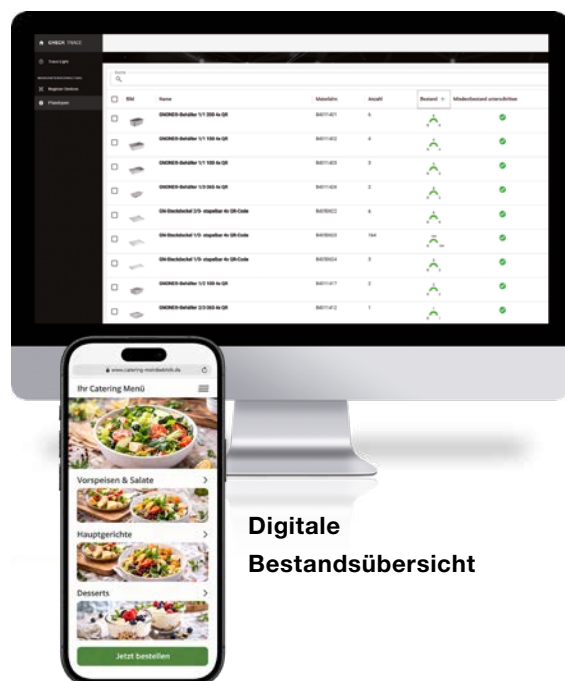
CHECK TRACE

Trace Light

Register Devices

Positionen

Suche

| | Bild | Name | Materialnr. | Anzahl | Bestand | Mindestbestand unterschritten |
|---|---|---|---|---|---|---|
| | | GN0NEX-Behälter 1/1 200 4x QR | B4011401 | 5 | | |
| | | GN0NEX-Behälter 1/1 150 4x QR | B4011402 | 4 | | |
| | | GN0NEX-Behälter 1/1 100 4x QR | B4011403 | 3 | | |
| | | GN0NEX-Behälter 1/3 065 4x QR | B4011404 | 2 | | |
| | | GN-Deckdeckel 2/3- stapelbar 4x QR-Code | B4050422 | 6 | | |
| | | GN-Deckdeckel 1/2- stapelbar 4x QR-Code | B4050423 | 164 | | |
| | | GN-Deckdeckel 1/3- stapelbar 4x QR-Code | B4050424 | 3 | | |
| | | GN0NEX-Behälter 1/2 100 4x QR | B4011417 | 2 | | |
| | | GN0NEX-Behälter 2/3 065 4x QR | B4011412 | 1 | | |

www.catering-mondialmbh.de

Ihr Catering Menü

Vorspeisen & Salate

Hauptgerichte

Desserts

Jetzt bestellen

Digitale Bestandsübersicht